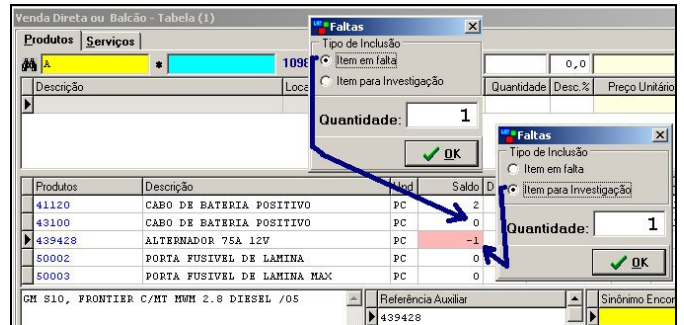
Venda Direta ou Balcão - Tabela (1)

Produtos | Serviços

A

109

0,0

Descrição | Loca | Quantidade | Desc.% | Preço Unitário

Faltas

Tipo de Inclusão

Item em falta

Item para Investigação

Quantidade: 1

OK

Faltas

Tipo de Inclusão

Item em falta

Item para Investigação

Quantidade: 1

OK

| Produtos | Descrição | Und | Saldo |
|---|---|---|---|
| 41120 | CABO DE BATERIA POSITIVO | PC | 2 |
| 43100 | CABO DE BATERIA POSITIVO | PC | 0 |
| 439428 | ALTERNADOR 75A 12V | PC | -1 |
| 50002 | PORTA FUSIVEL DE LAMINA | PC | 0 |
| 50003 | PORTA FUSIVEL DE LAMINA MAX | PC | 0 |

GM S10, FRONTIER C/MT MWM 2.8 DIESEL /05

Referência Auxiliar

439428

Sinônimo Encor